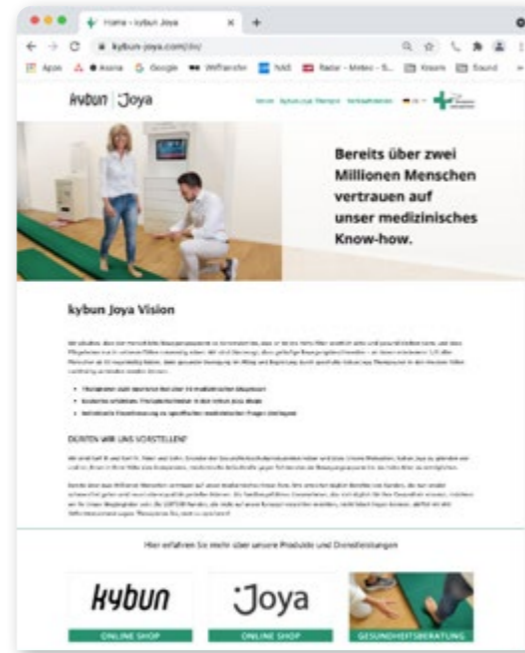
Home - kybun Joya

kybun-joya.com/de/

Apps Asana Google

kybun Joya

Bereits über zwei Millionen Menschen vertrauen auf unser medizinisches Know-how.

kybun Joya Vision

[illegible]

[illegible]

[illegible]

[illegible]

DÜRFEN WIR UNS VORSTELLEN?

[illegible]

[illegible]

Hier erfahren Sie mehr über unsere Produkte und Dienstleistungen

kybun
ONLINE SHOP

Joya
ONLINE SHOP

GESUNDHEITSBERATUNG